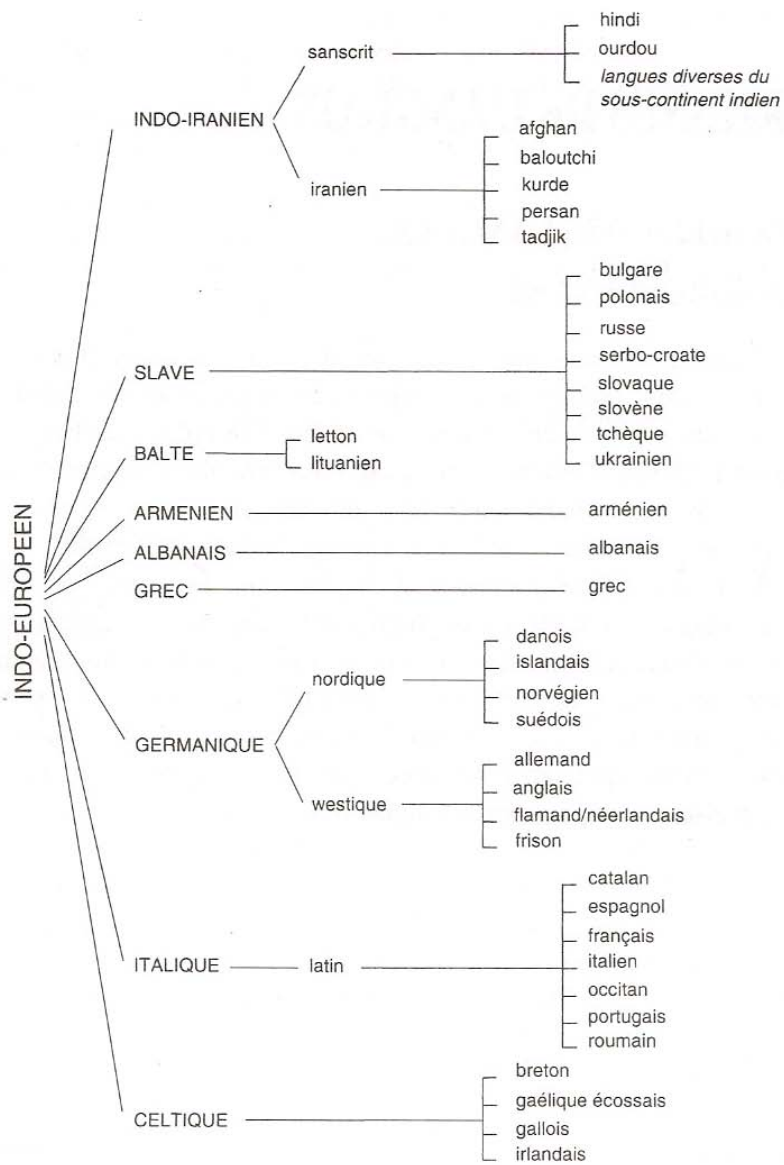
INDO-EUROPEEN

INDO-IRANIEN

sanscrit

hindi
ourdou
langues diverses du sous-continent indien

iranien

afghan
baloutchi
kurde
persan
tadjik

SLAVE

bulgare
polonais
russe
serbo-croate
slovaque
slovène
tchèque
ukrainien

BALTE

letton
lituanien

ARMENIEN

arménien

ALBANAIS

albanais

GREC

grec

GERMANIQUE

nordique

danois
islandais
norvégien
suédois

westique

allemand
anglais
flamand/néerlandais
frison

ITALIQUE

latin

catalan
espagnol
français
italien
occitan
portugais
roumain

CELTIQUE

breton
gaélique écossais
gallois
irlandais